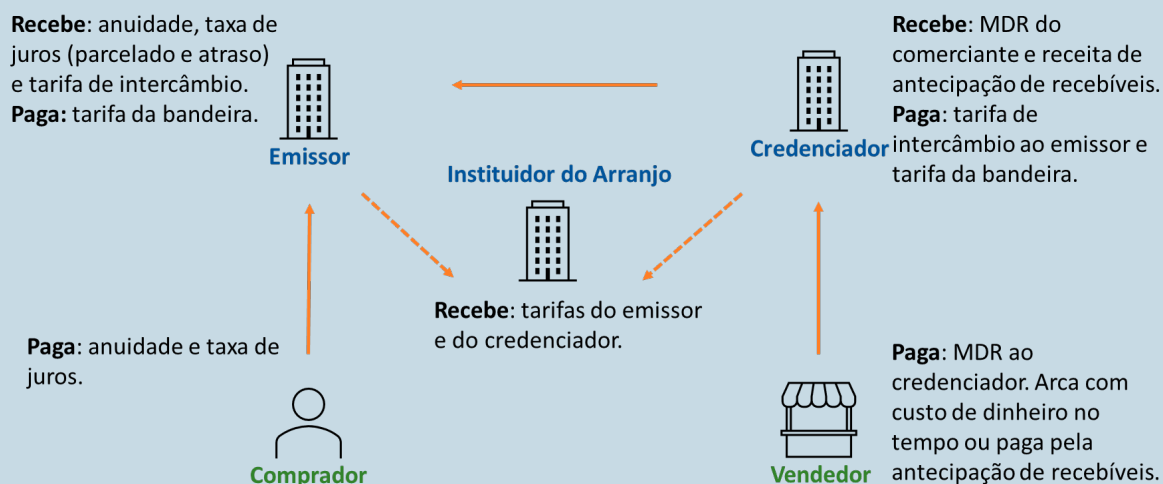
**Recebe**: anuidade, taxa de juros (parcelado e atraso) e tarifa de intercâmbio.
**Paga:** tarifa da bandeira.

Emissor

**Recebe**: MDR do comerciante e receita de antecipação de recebíveis.
**Paga**: tarifa de intercâmbio ao emissor e tarifa da bandeira.

Credenciador

Instituidor do Arranjo

**Recebe**: tarifas do emissor e do credenciador.

**Paga**: anuidade e taxa de juros.

Comprador

**Paga**: MDR ao credenciador. Arca com custo de dinheiro no tempo ou paga pela antecipação de recebíveis.

Vendedor